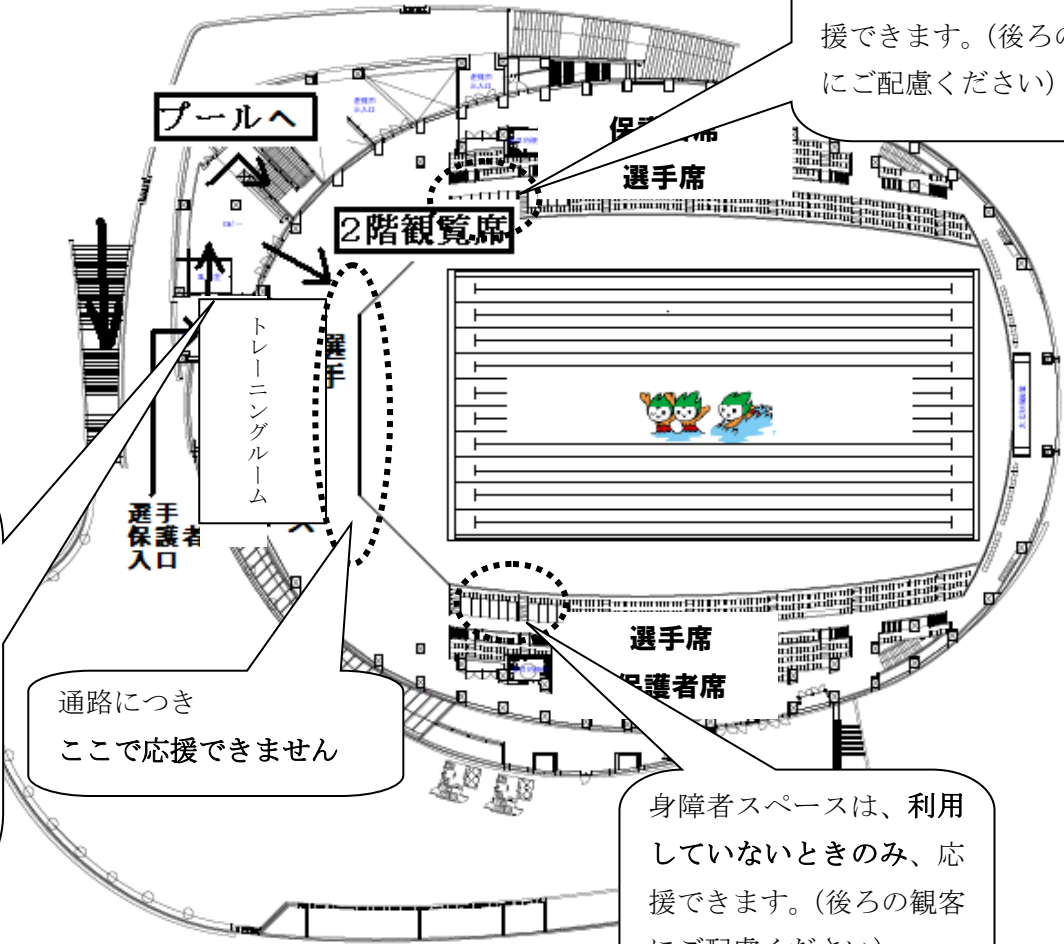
援できます。(後ろの
にご配慮ください)

プールへ

保護者席

選手席

2階観覧席

トレーニングルーム

選手

選手
保護者
入口

選手席

保護者席

通路につき
ここで応援できません

身障者スペースは、利用していないときのみ、応援できます。(後ろの観客